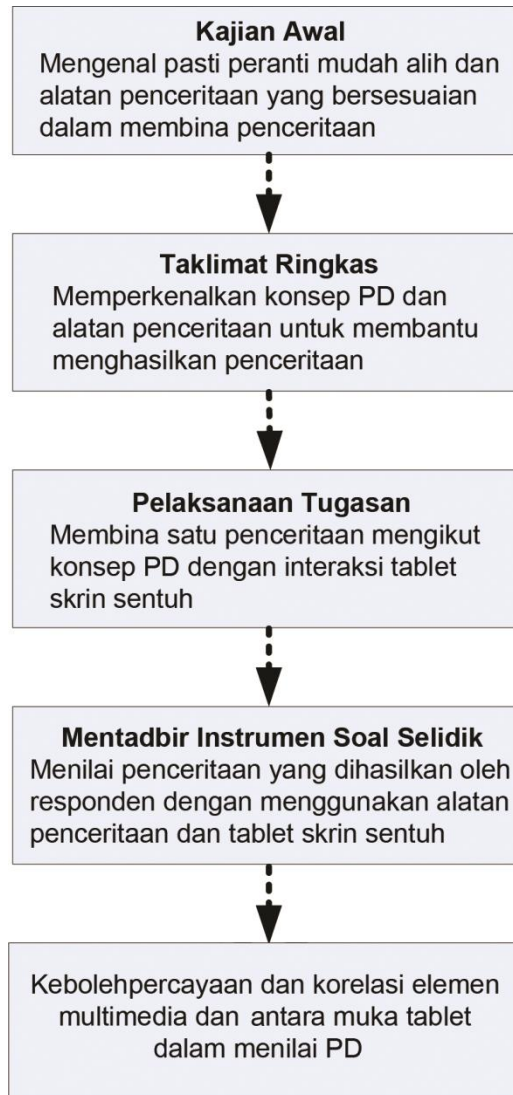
Kajian Awal
Mengenal pasti peranti mudah alih dan alatan penceritaan yang bersesuaian dalam membina penceritaan

Taklimat Ringkas
Memperkenalkan konsep PD dan alatan penceritaan untuk membantu menghasilkan penceritaan

Pelaksanaan Tugasan
Membina satu penceritaan mengikut konsep PD dengan interaksi tablet skrin sentuh

Mentadbir Instrumen Soal Selidik
Menilai penceritaan yang dihasilkan oleh responden dengan menggunakan alatan penceritaan dan tablet skrin sentuh

Kebolehpercayaan dan korelasi elemen multimedia dan antara muka tablet dalam menilai PD